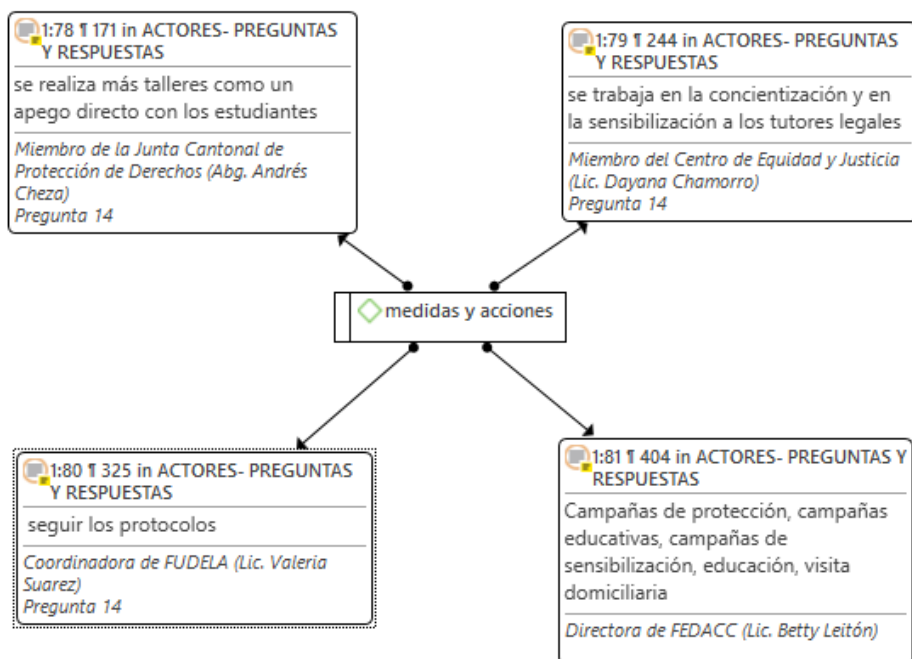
1:78 ¶ 171 in ACTORES- PREGUNTAS Y RESPUESTAS

se realiza más talleres como un apego directo con los estudiantes

Miembro de la Junta Cantonal de Protección de Derechos (Abg. Andrés Cheza)
Pregunta 14

1:79 ¶ 244 in ACTORES- PREGUNTAS Y RESPUESTAS

se trabaja en la concientización y en la sensibilización a los tutores legales

Miembro del Centro de Equidad y Justicia (Lic. Dayana Chamorro)
Pregunta 14

medidas y acciones

1:80 ¶ 325 in ACTORES- PREGUNTAS Y RESPUESTAS

seguir los protocolos

Coordinadora de FUDELA (Lic. Valeria Suarez)
Pregunta 14

1:81 ¶ 404 in ACTORES- PREGUNTAS Y RESPUESTAS

Campañas de protección, campañas educativas, campañas de sensibilización, educación, visita domiciliaria

Directora de FEDACC (Lic. Betty Leitón)